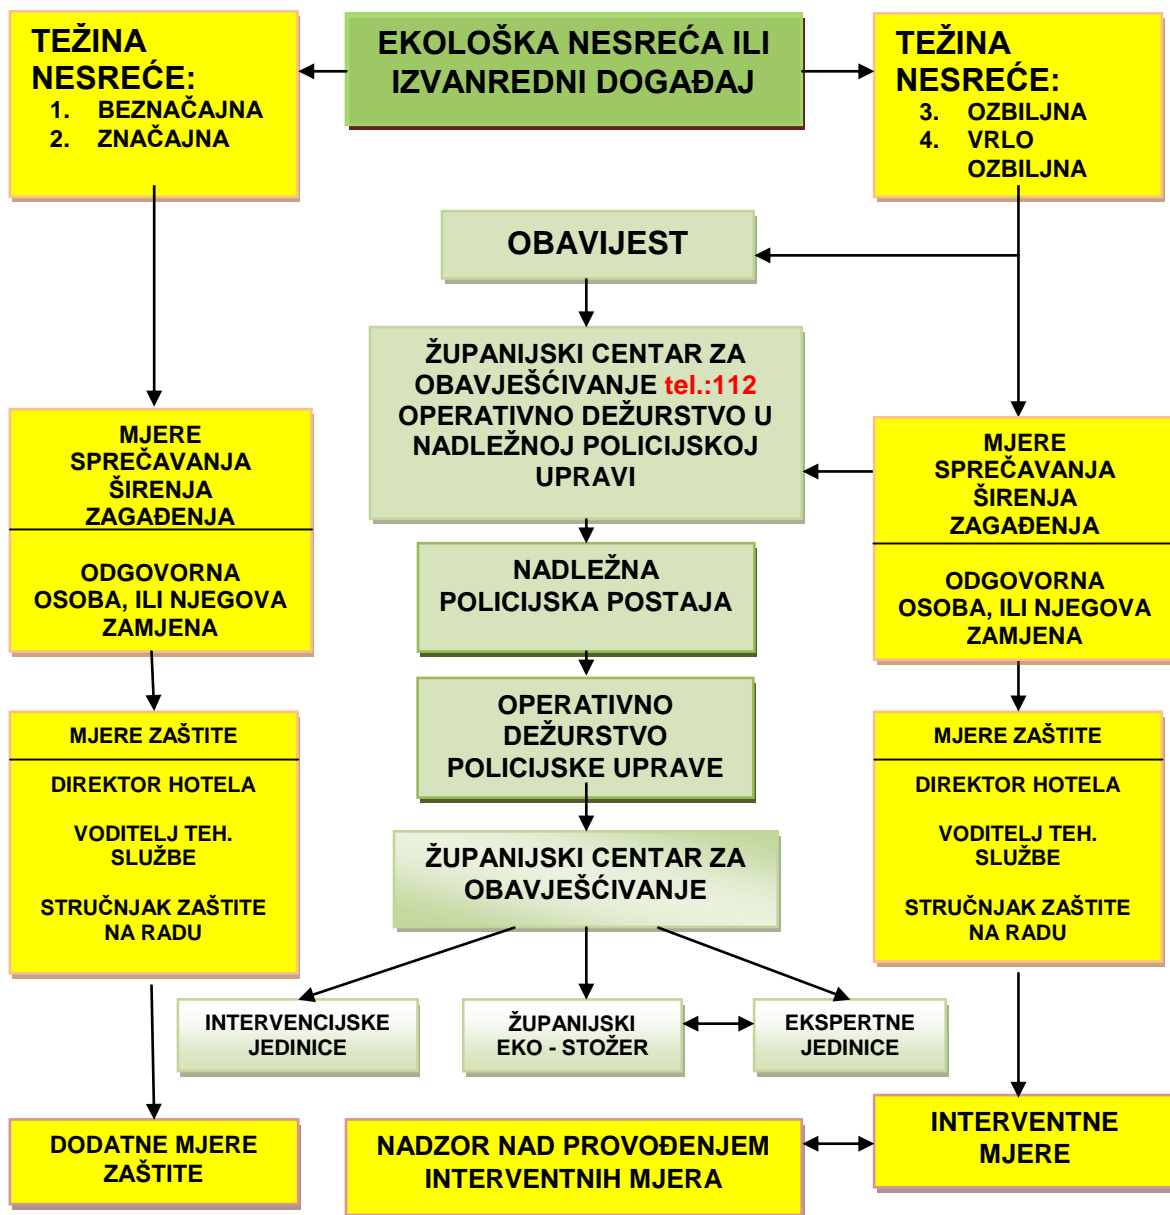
TEŽINA NESREĆE:
1. BEZNAČAJNA
2. ZNAČAJNA

EKOLOŠKA NESREĆA ILI IZVANREDNI DOGAĐAJ

TEŽINA NESREĆE:
3. OZBILJNA
4. VRLO OZBILJNA

OBAVIJEST

ŽUPANIJSKI CENTAR ZA OBAVJEŠĆIVANJE tel.:112 OPERATIVNO DEŽURSTVO U NADLEŽNOJ POLICIJSKOJ UPRAVI

MJERE SPREČAVANJA ŠIRENJA ZAGAĐENJA

ODGOVORNA OSOBA, ILI NJEGOVA ZAMJENA

MJERE SPREČAVANJA ŠIRENJA ZAGAĐENJA

ODGOVORNA OSOBA, ILI NJEGOVA ZAMJENA

NADLEŽNA POLICIJSKA POSTAJA

OPERATIVNO DEŽURSTVO POLICIJSKE UPRAVE

MJERE ZAŠTITE

DIREKTOR HOTELA

VODITELJ TEH. SLUŽBE

STRUČNJAK ZAŠTITE NA RADU

MJERE ZAŠTITE

DIREKTOR HOTELA

VODITELJ TEH. SLUŽBE

STRUČNJAK ZAŠTITE NA RADU

ŽUPANIJSKI CENTAR ZA OBAVJEŠĆIVANJE

INTERVENCIJSKE JEDINICE

ŽUPANIJSKI EKO - STOŽER

EKSPERTNE JEDINICE

DODATNE MJERE ZAŠTITE

NADZOR NAD PROVOĐENJEM INTERVENTNIH MJERA

INTERVENTNE MJERE